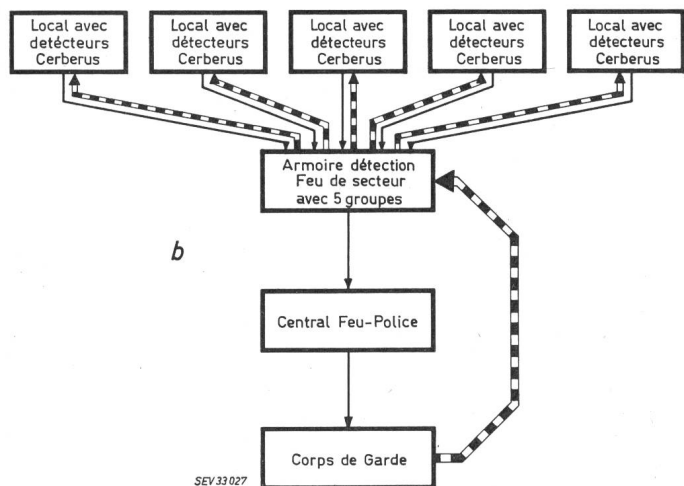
Local avec détecteurs Cerberus

Local avec détecteurs Cerberus

Local avec détecteurs Cerberus

Local avec détecteurs Cerberus

Local avec détecteurs Cerberus

Armoire détection Feu de secteur avec 5 groupes

b

Central Feu-Police

Corps de Garde

SEV 33 027